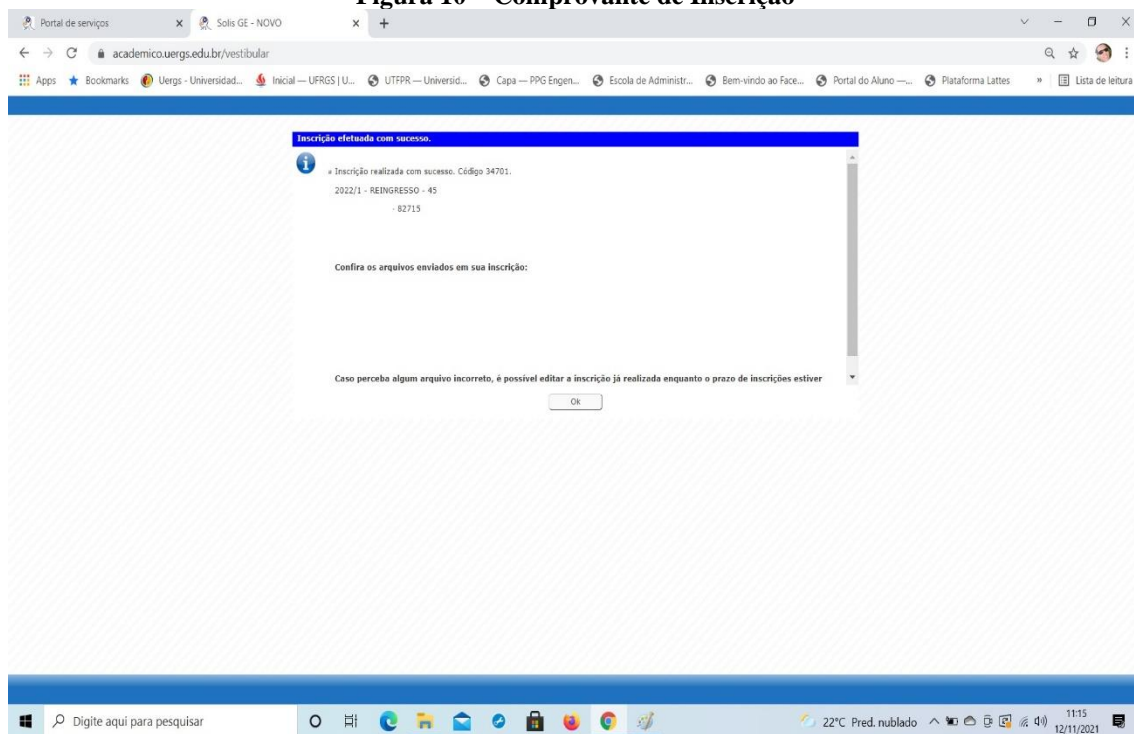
Figura 10 – Comprovante de Inscrição

Portal de serviços × Solis GE - NOVO × +

academico.uergs.edu.br/vestibular

Apps Bookmarks Uergs - Universidad... Inicial — UFRGS | U... UTFPR — Universid... Capa — PPG Engen... Escola de Administr... Bem-vindo ao Face... Portal do Aluno —... Plataforma Lattes » Lista de leitura

Inscrição efetuada com sucesso.

» Inscrição realizada com sucesso. Código 34701.

2022/1 - REINGRESSO - 45

- 82715

Confira os arquivos enviados em sua inscrição:

Caso perceba algum arquivo incorreto, é possível editar a inscrição já realizada enquanto o prazo de inscrições estiver

Ok

Digite aqui para pesquisar

22°C Pred. nublado 11:15 12/11/2021